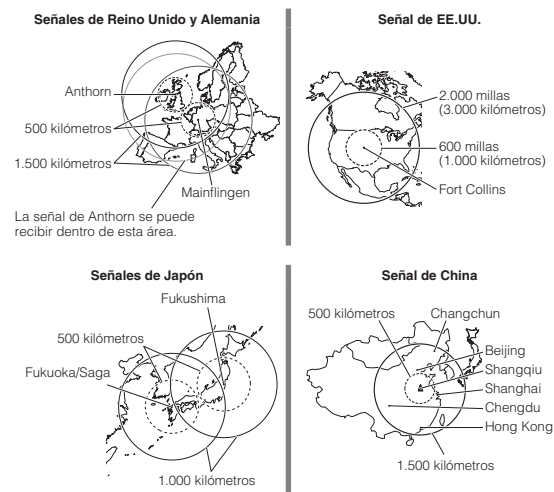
Señales de Reino Unido y Alemania

Anthorn

500 kilómetros

1.500 kilómetros

Mainflingen

La señal de Anthorn se puede recibir dentro de esta área.

Señal de EE.UU.

2.000 millas (3.000 kilómetros)

600 millas (1.000 kilómetros)

Fort Collins

Señales de Japón

Fukushima

500 kilómetros

Fukuoka/Saga

1.000 kilómetros

Señal de China

500 kilómetros

Changchun

Beijing

Shangqiu

Shanghai

Chengdu

Hong Kong

1.500 kilómetros